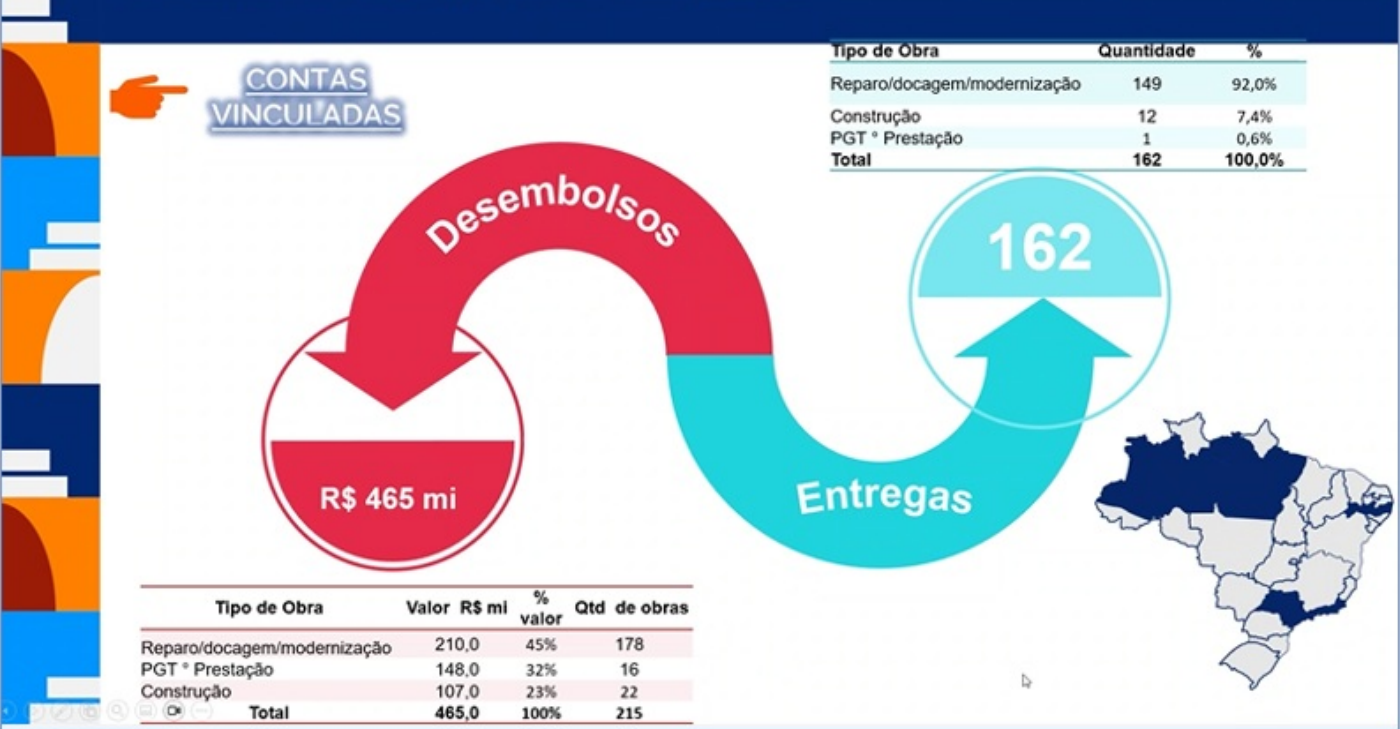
CONTAS VINCULADAS

| Tipo de Obra | Quantidade | % |
|---|---|---|
| Reparo/docagem/modernização | 149 | 92,0% |
| Construção | 12 | 7,4% |
| PGT ° Prestação | 1 | 0,6% |
| Total | 162 | 100,0% |

Desembolsos

R$ 465 mi

162

Entregas

| Tipo de Obra | Valor R$ mi | % valor | Qtd de obras |
|---|---|---|---|
| Reparo/docagem/modernização | 210,0 | 45% | 178 |
| PGT ° Prestação | 148,0 | 32% | 16 |
| Construção | 107,0 | 23% | 22 |
| Total | 465,0 | 100% | 215 |